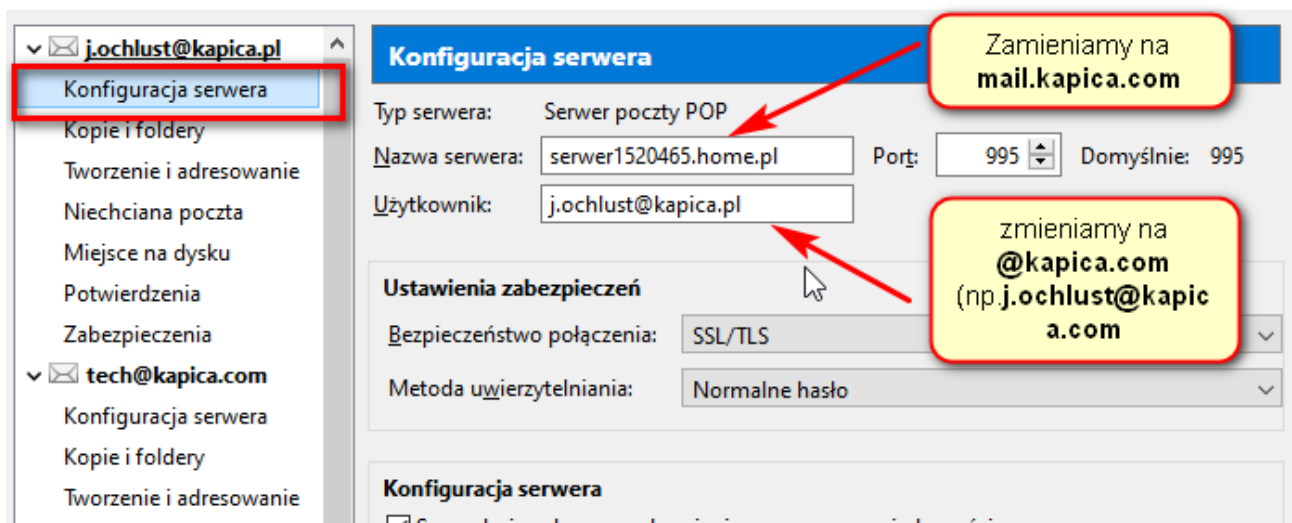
j.ochlust@kapica.pl
Konfiguracja serwera
Kopie i foldery
Tworzenie i adresowanie
Niechciana poczta
Miejsce na dysku
Potwierdzenia
Zabezpieczenia
tech@kapica.com
Konfiguracja serwera
Kopie i foldery
Tworzenie i adresowanie

Konfiguracja serwera

Zamieniamy na **mail.kapica.com**

Typ serwera: Serwer poczty POP
Nazwa serwera: serwer1520465.home.pl
Port: 995
Domyślnie: 995
Użytkownik: j.ochlust@kapica.pl

zmieniamy na **@kapica.com** (np.**j.ochlust@kapica.com**

Ustawienia zabezpieczeń
Bezpieczeństwo połączenia: SSL/TLS
Metoda uwierzytelniania: Normalne hasło

Konfiguracja serwera
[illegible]